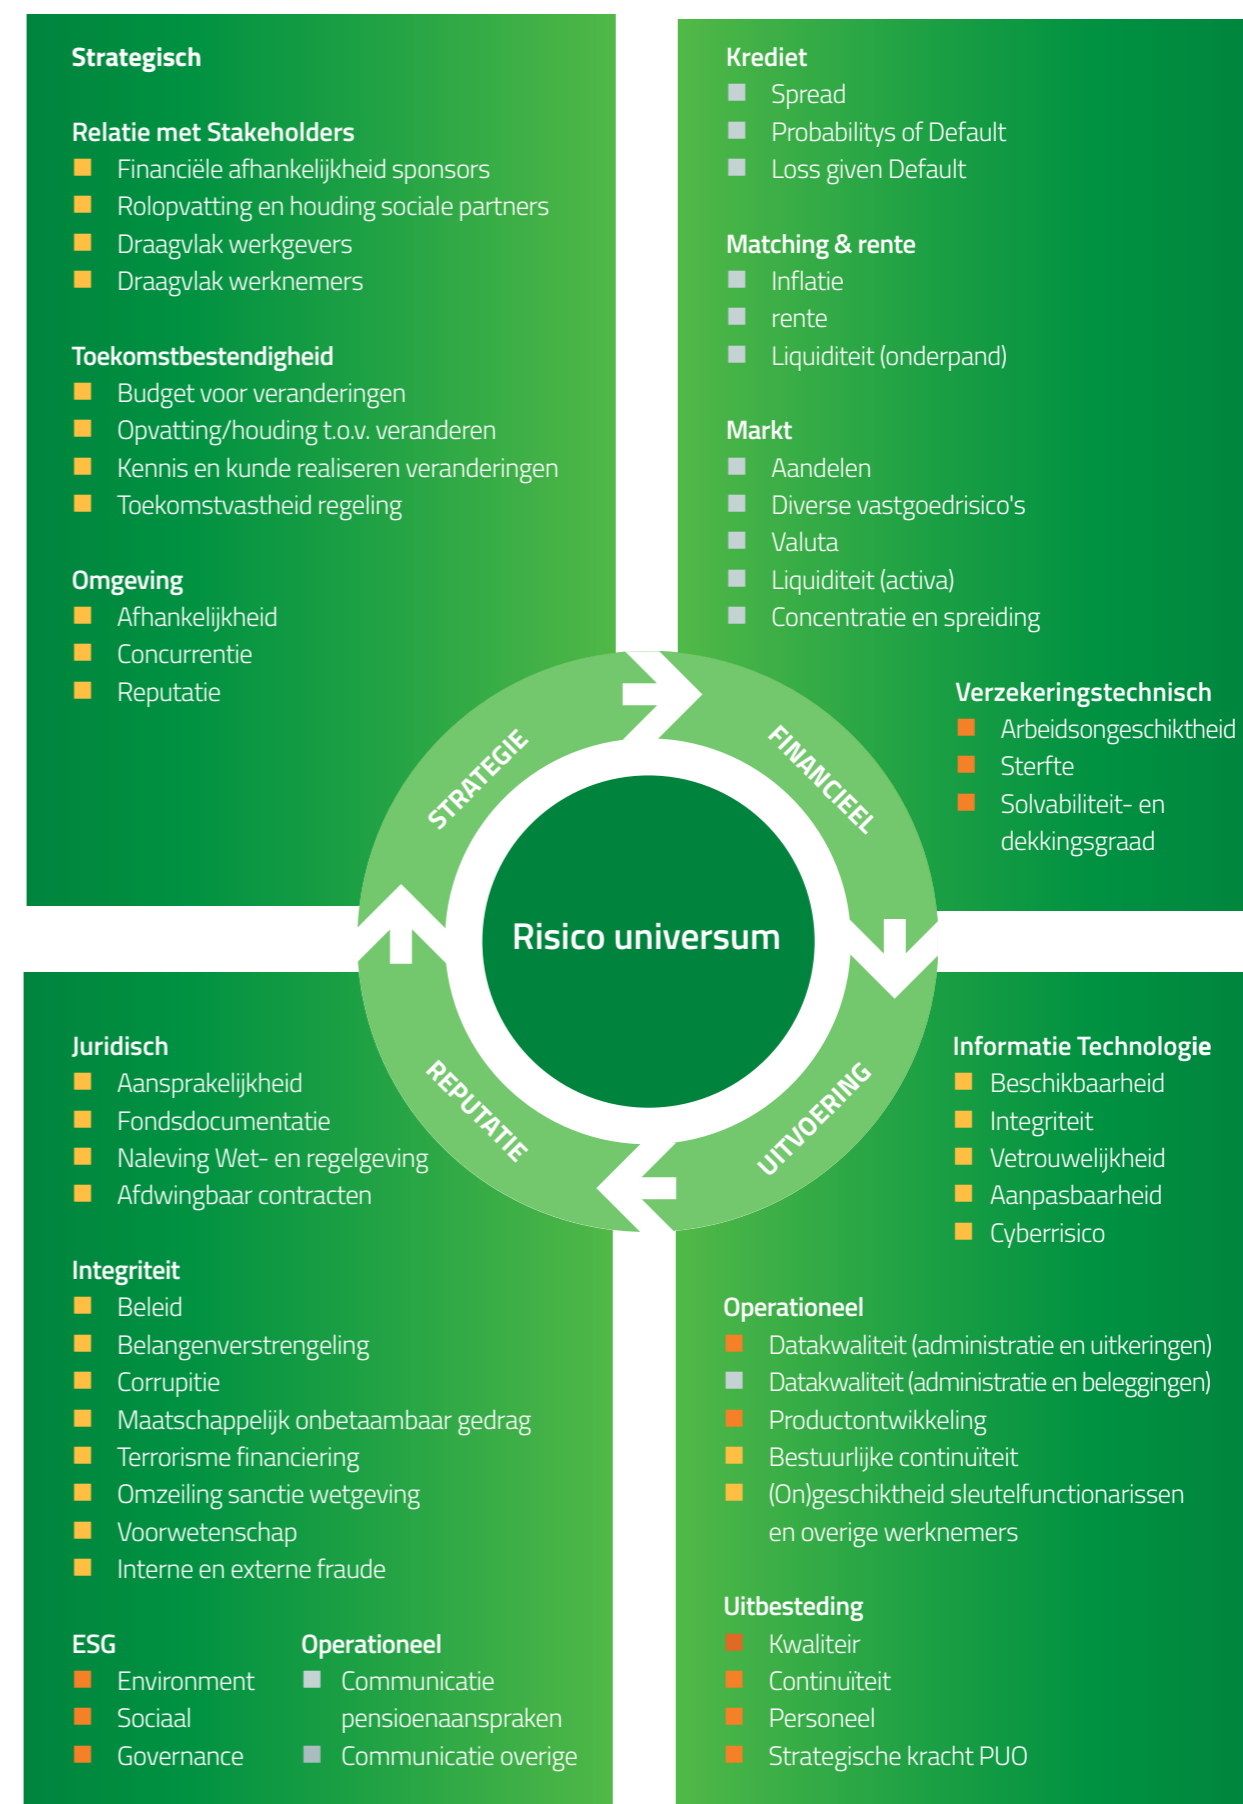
Strategisch

Relatie met Stakeholders
Financiële afhankelijkheid sponsors
Rolopvatting en houding sociale partners
Draagvlak werkgevers
Draagvlak werknemers

Toekomstbestendigheid
Budget voor veranderingen
Opvatting/houding t.o.v. veranderen
Kennis en kunde realiseren veranderingen
Toekomstvastheid regeling

Omgeving
Afhankelijkheid
Concurrentie
Reputatie

Krediet
Spread
Probabilitys of Default
Loss given Default

Matching & rente
Inflatie
rente
Liquiditeit (onderpand)

Markt
Aandelen
Diverse vastgoedrisico's
Valuta
Liquiditeit (activa)
Concentratie en spreiding

Verzekeringstechnisch
Arbeidsongeschiktheid
Sterfte
Solvabiliteit- en dekkingsgraad

STRATEGIE
FINANCIEEL
Risico universum
REPUTATIE
UITVOERING

Juridisch
Aansprakelijkheid
Fondsdocumentatie
Naleving Wet- en regelgeving
Afdwingbaar contracten

Integriteit
Beleid
Belangenverstrengeling
Corrupitie
Maatschappelijk onbetaambaar gedrag
Terrorisme financiering
Omzeiling sanctie wetgeving
Voorwetenschap
Interne en externe fraude

ESG
Environment
Sociaal
Governance

Operationeel
Communicatie pensioenaanspraken
Communicatie overige

Informatie Technologie
Beschikbaarheid
Integriteit
Vetrouwelijkheid
Aanpasbaarheid
Cyberrisico

Operationeel
Datakwaliteit (administratie en uitkeringen)
Datakwaliteit (administratie en beleggingen)
Productontwikkeling
Bestuurlijke continuïteit
(On)geschiktheid sleutelfunctionarissen en overige werknemers

Uitbesteding
Kwaliteir
Continuïteit
Personeel
Strategische kracht PUO